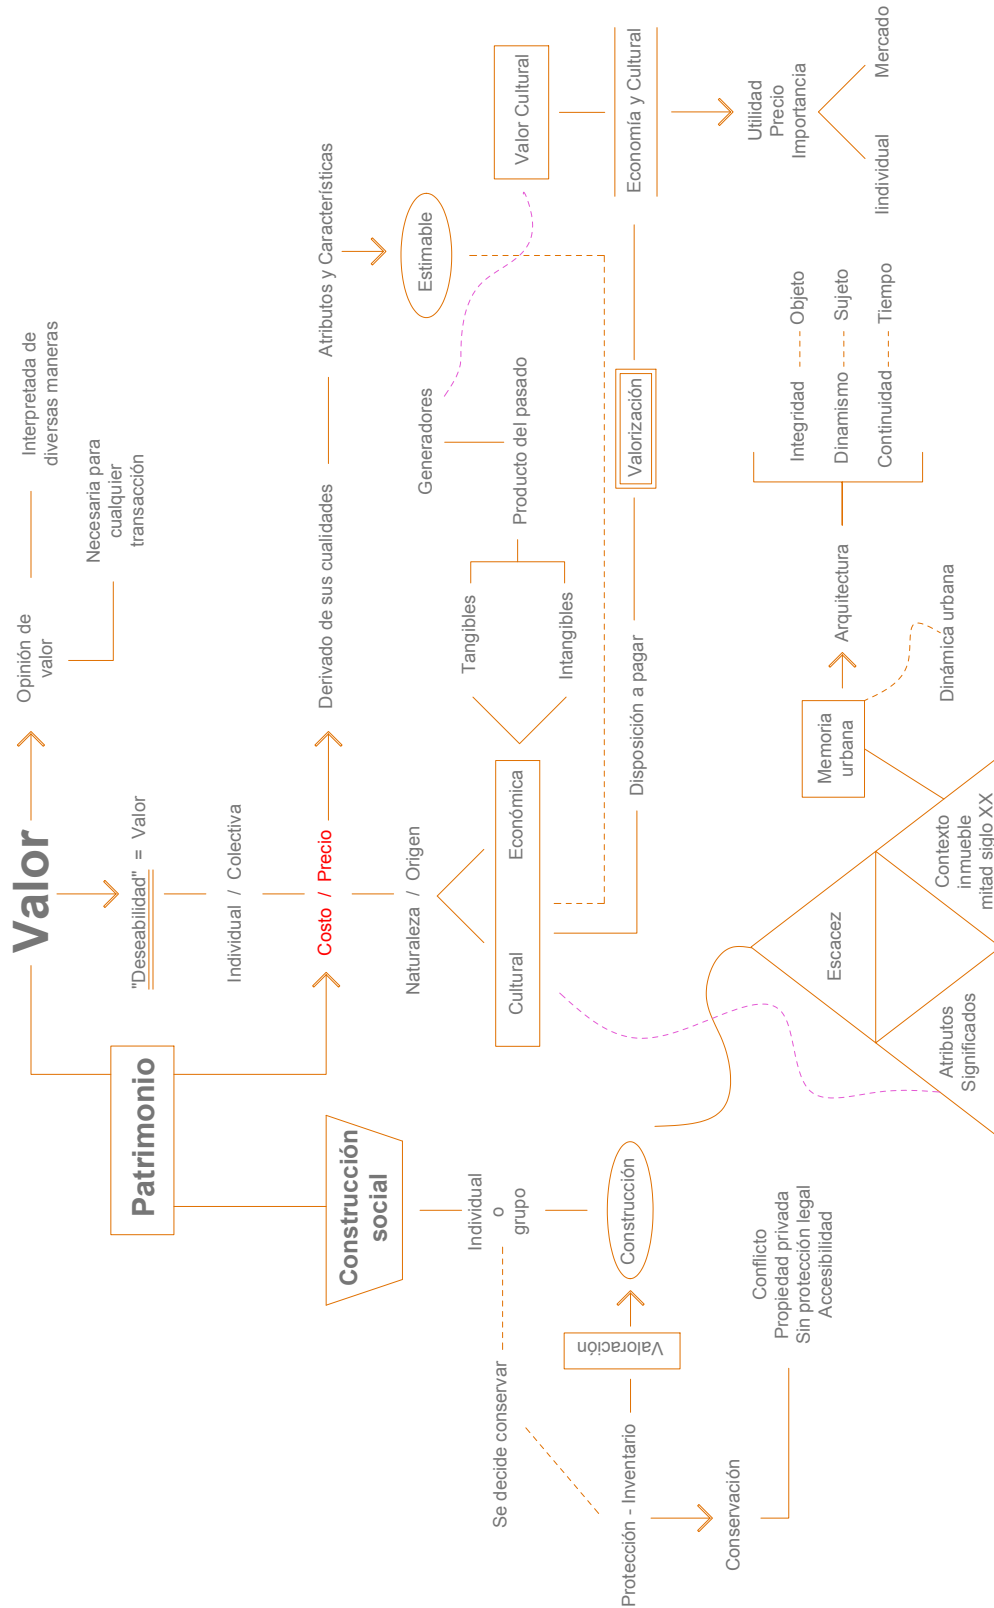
Valor

Opinión de valor

Interpretada de diversas maneras

Necesaria para cualquier transacción

"Deseabilidad" = Valor

Individual / Colectiva

Costo / Precio

Naturaleza / Origen

Derivado de sus cualidades

Atributos y Características

Estimable

Valor Cultural

Economía y Cultural

Utilidad
Precio
Importancia

Mercado

Individual

Generadores

Producto del pasado

Tangibles

Intangibles

Económica

Cultural

Valorización

Disposición a pagar

Integridad ---- Objeto

Dinamismo ---- Sujeto

Continuidad ---- Tiempo

Arquitectura

Memoria urbana

Dinámica urbana

Contexto inmueble mitad siglo XX

Escacez

Atributos Significados

Patrimonio

Construcción social

Individual o grupo

Construcción

Valoración

Se decide conservar

Protección - Inventario

Conservación

Conflicto
Propiedad privada
Sin protección legal
Accesibilidad